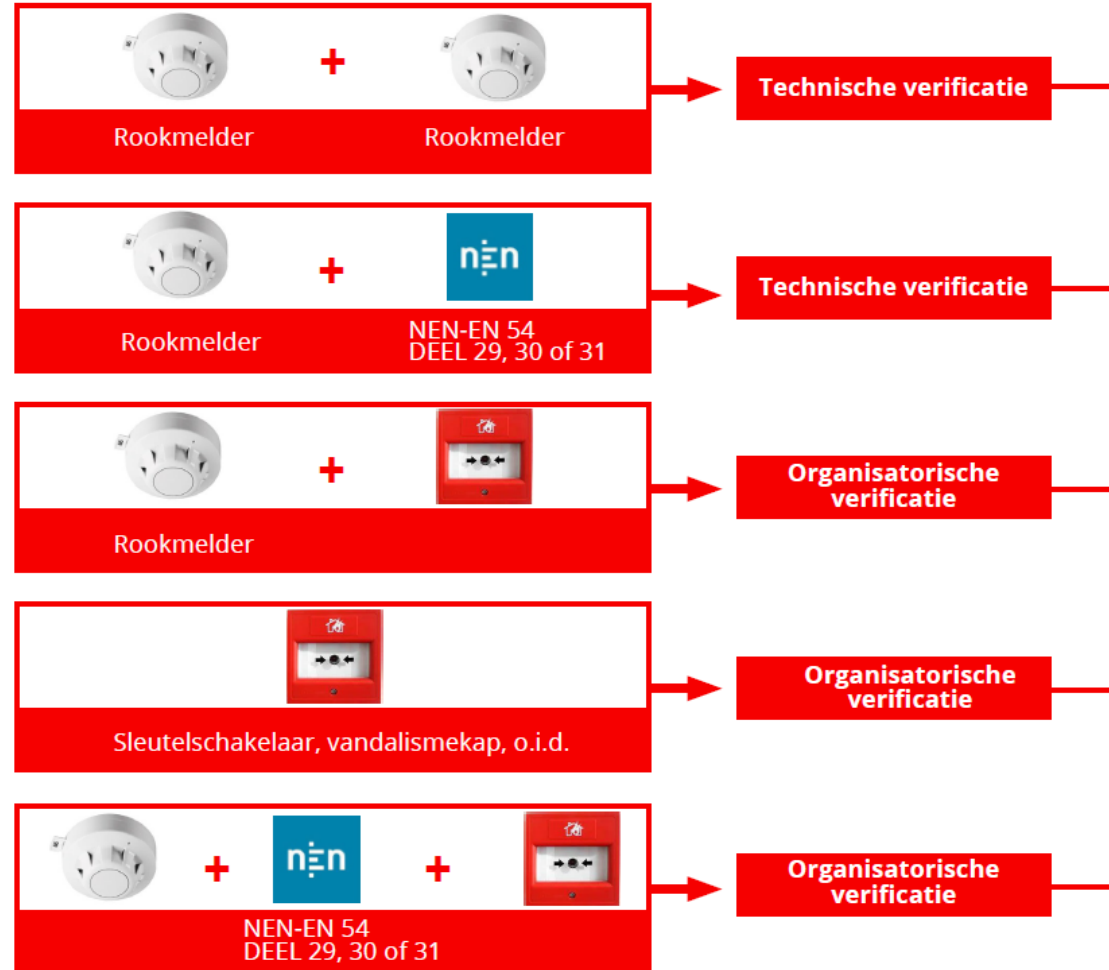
+

Rookmelder Rookmelder

Technische verificatie

+

nen

Rookmelder

NEN-EN 54
DEEL 29, 30 of 31

Technische verificatie

+

Rookmelder

Organisatorische verificatie

Sleutelschakelaar, vandalismekap, o.i.d.

Organisatorische verificatie

+ nen +

NEN-EN 54
DEEL 29, 30 of 31

Organisatorische verificatie